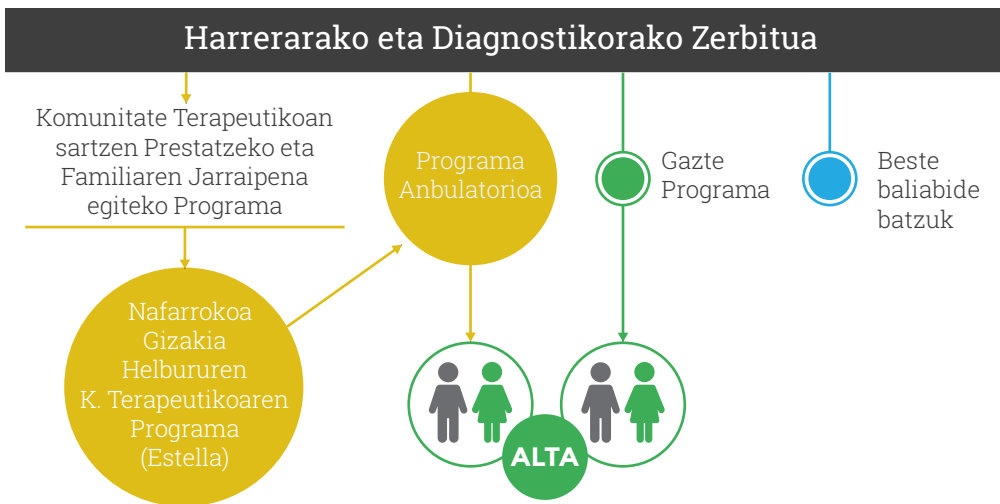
Harrerarako eta Diagnostikorako Zerbitua

Komunitate Terapeutikoan sartzen Prestatzeko eta Familiaren Jarraipena egiteko Programa

Programa Anbulatorioa

Gazte Programa

Beste baliabide batzuk

Nafarrokoa Gizakia Helbururen K. Terapeutikoaren Programa (Estella)

ALTA